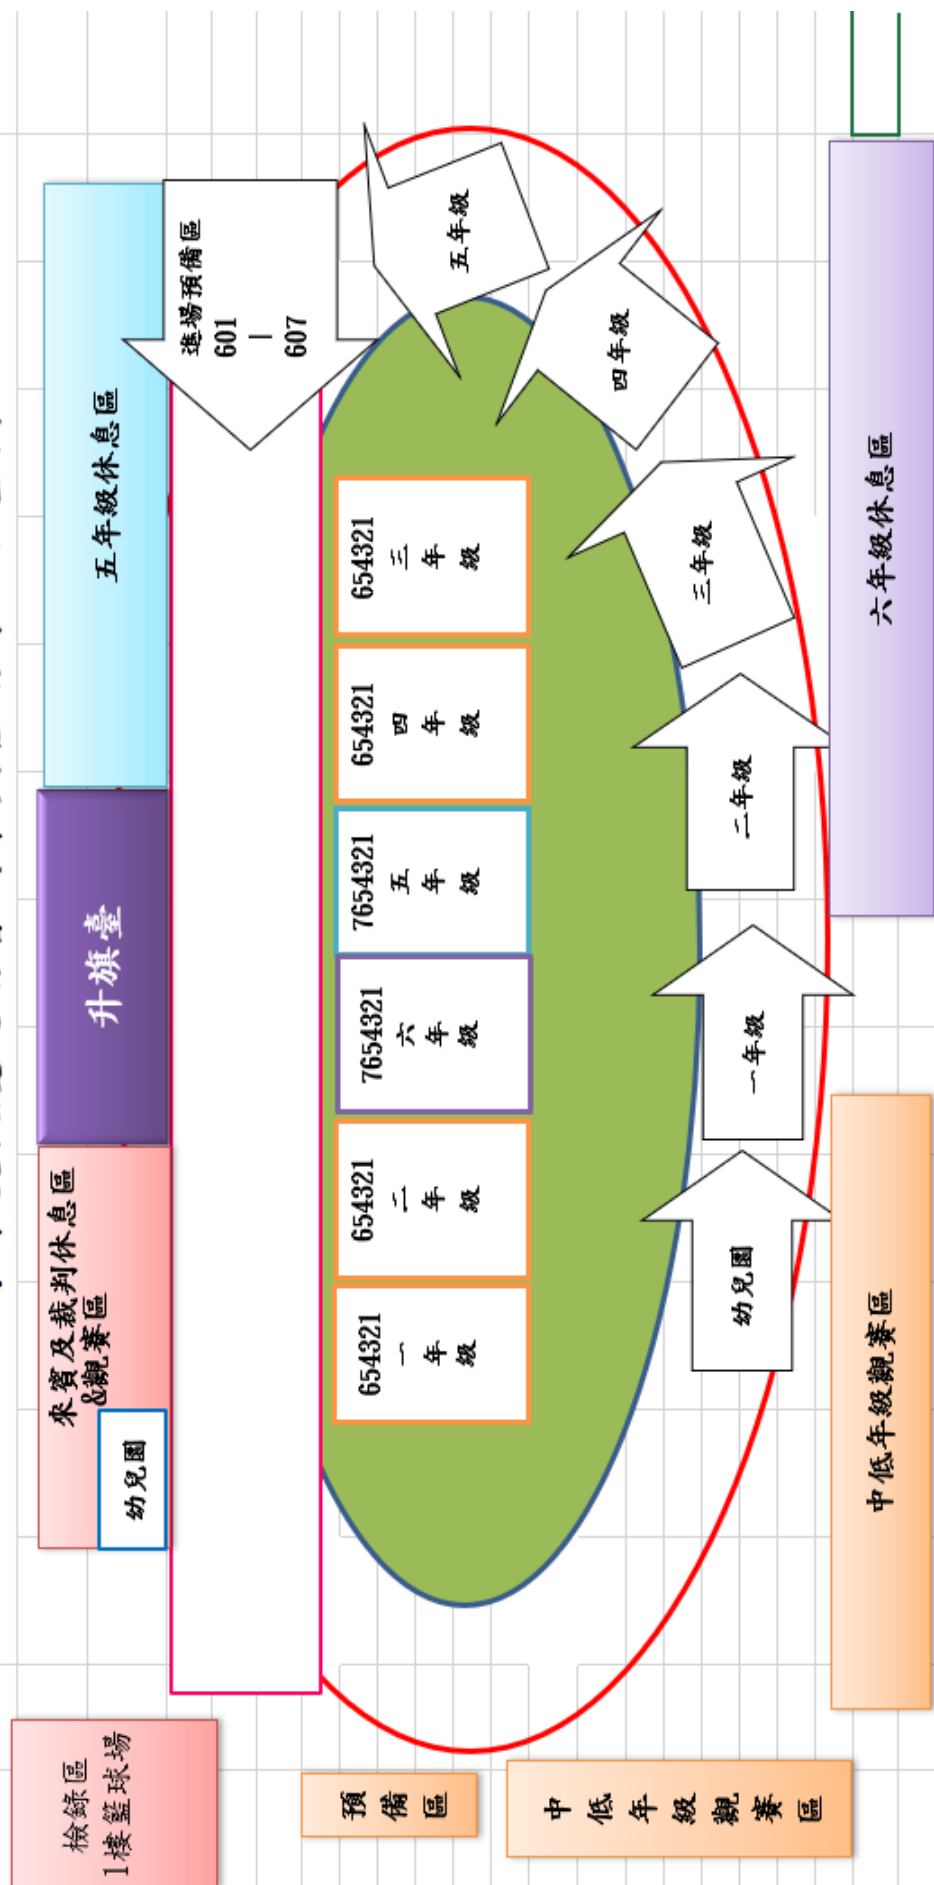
五年級休息區

進場預備區
601
|
607

五年級

四年級

升旗臺

三年級

六年級休息區

654321
三
年
級

654321
四
年
級

7654321
五
年
級

7654321
六
年
級

654321
二
年
級

654321
一
年
級

二年級

一年級

幼兒園

來賓及裁判休息區
&觀賽區

幼兒園

中低年級觀賽區

檢錄區
1樓籃球場

預
備
區

中
低
年
級
觀
賽
區